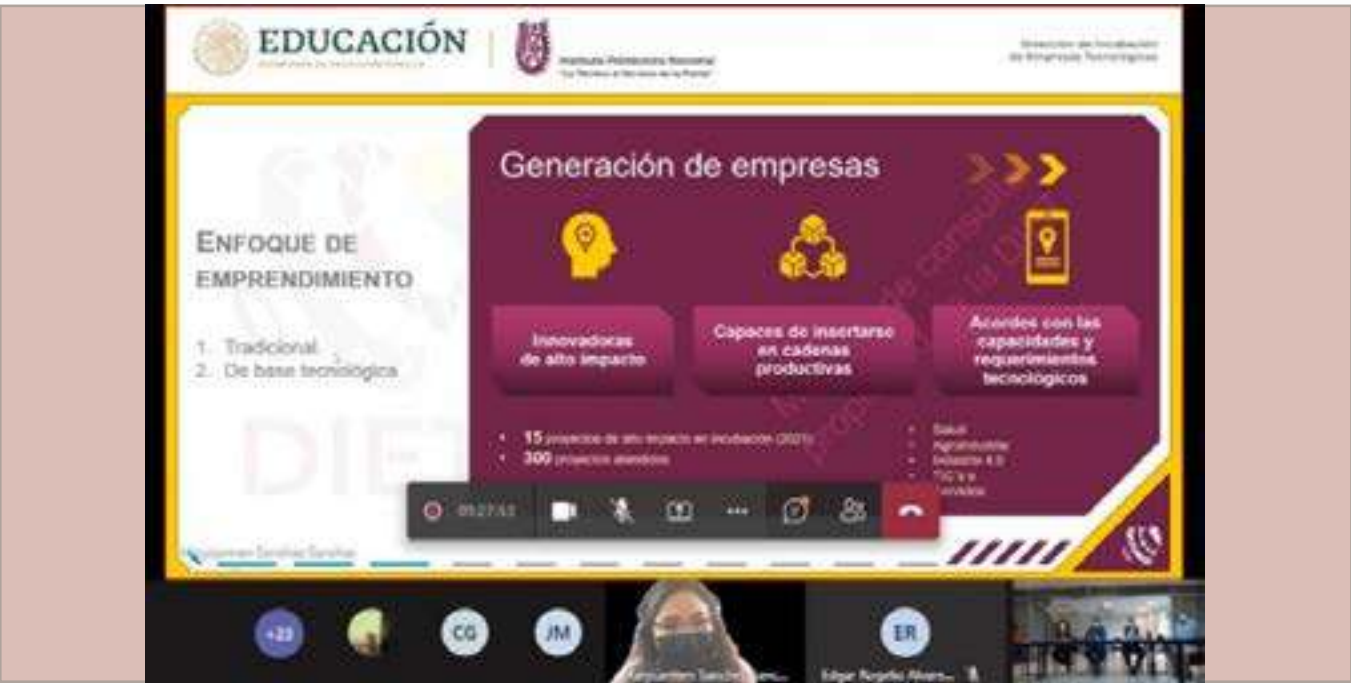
EDUCACIÓN
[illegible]

Instituto Politécnico Nacional
"La Técnica al Servicio de la Patria"

Dirección de Incubación de Empresas Tecnológicas

ENFOQUE DE EMPRENDIMIENTO

1. Tradicional
2. De base tecnológica

DIE

Generación de empresas

Innovadoras de alto impacto

Capaces de insertarse en cadenas productivas

Acordes con las capacidades y requerimientos tecnológicos

• 15 proyectos de alto impacto en incubación (2021)
• 300 proyectos atendidos

• Salud
• Agroindustrial
• Industria 4.0
• TIC's e
• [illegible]

05:27:53

+23 CG JM ER

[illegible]

Edgar Rogelio Alvara...